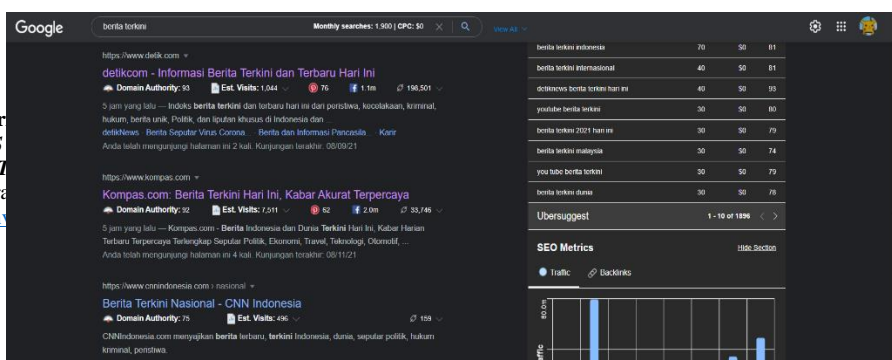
Google

berita terkini

Monthly searches: 1,900 | CPC: $0

View All

https://www.detik.com

detikcom - Informasi Berita Terkini dan Terbaru Hari Ini

Domain Authority: 93 Est. Visits: 1,044 76 1.1m 198,501

5 jam yang lalu — Indeks berita terkini dan terbaru hari ini dari peristiwa, kecelakaan, kriminal, hukum, berita unik, Politik, dan liputan khusus di Indonesia dan ...

detikNews · Berita Seputar Virus Corona... · Berita dan Informasi Pancasila... · Karir

Anda telah mengunjungi halaman ini 2 kali. Kunjungan terakhir: 08/09/21

https://www.kompas.com

Kompas.com: Berita Terkini Hari Ini, Kabar Akurat Terpercaya

Domain Authority: 92 Est. Visits: 7,511 62 2.0m 33,745

5 jam yang lalu — Kompas.com - Berita Indonesia dan Dunia Terkini Hari Ini, Kabar Harian Terbaru Terpercaya Terlengkap Seputar Politik, Ekonomi, Travel, Teknologi, Otomotif, ...

Anda telah mengunjungi halaman ini 4 kali. Kunjungan terakhir: 08/11/21

https://www.cnnindonesia.com › nasional

Berita Terkini Nasional - CNN Indonesia

Domain Authority: 75 Est. Visits: 496 159

CNNIndonesia.com menyajikan berita terbaru, terkini Indonesia, dunia, seputar politik, hukum kriminal, peristiwa.

| | | | |
|---|---|---|---|
| berita terkini indonesia | 70 | $0 | 81 |
| berita terkini internasional | 40 | $0 | 81 |
| detiknews berita terkini hari ini | 40 | $0 | 93 |
| youtube berita terkini | 30 | $0 | 80 |
| berita terkini 2021 hari ini | 30 | $0 | 79 |
| berita terkini malaysia | 30 | $0 | 74 |
| you tube berita terkini | 30 | $0 | 79 |
| berita terkini dunia | 30 | $0 | 78 |

Ubersuggest 1 - 10 of 1896

SEO Metrics Hide Section

Traffic Backlinks

80.0m

ffic